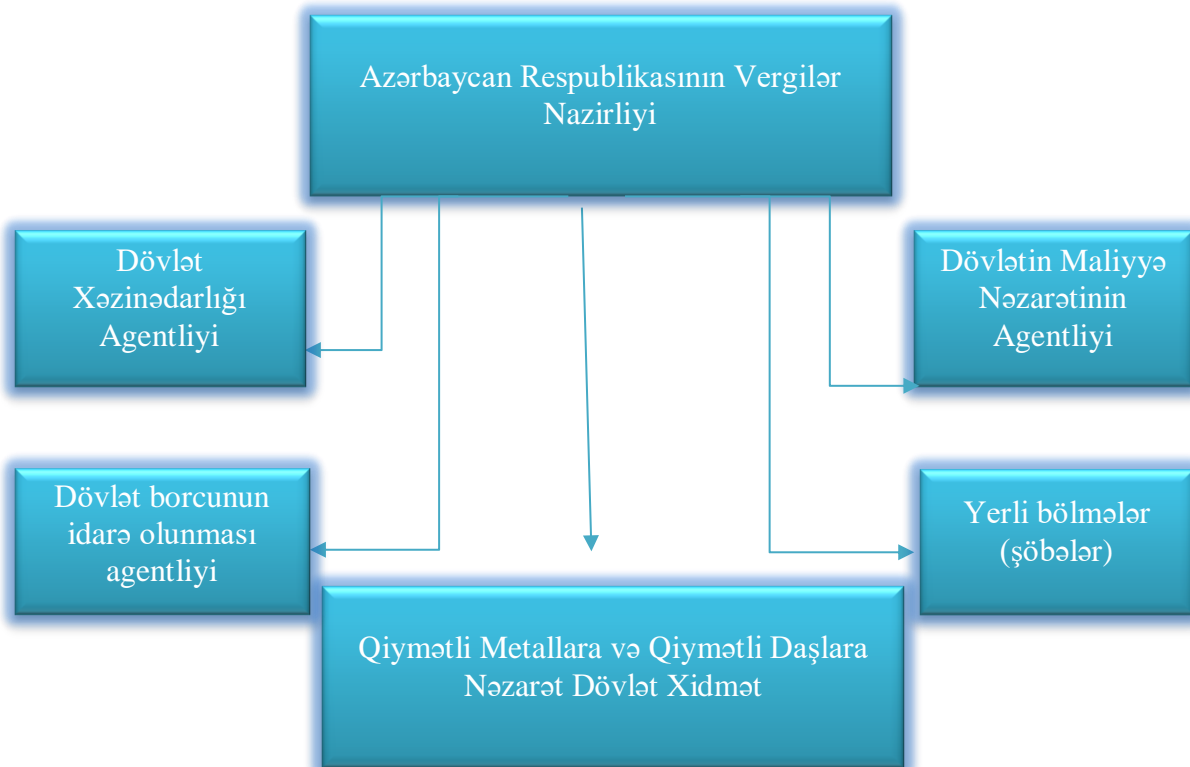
Azərbaycan Respublikasının Vergilər Nazirliyi

Dövlət Xəzinədarlığı Agentliyi

Dövlətin Maliyyə Nəzarətinin Agentliyi

Dövlət borcunun idarə olunması agentliyi

Yerli bölmələr (şöbələr)

Qiymətli Metallara və Qiymətli Daşlara Nəzarət Dövlət Xidmət